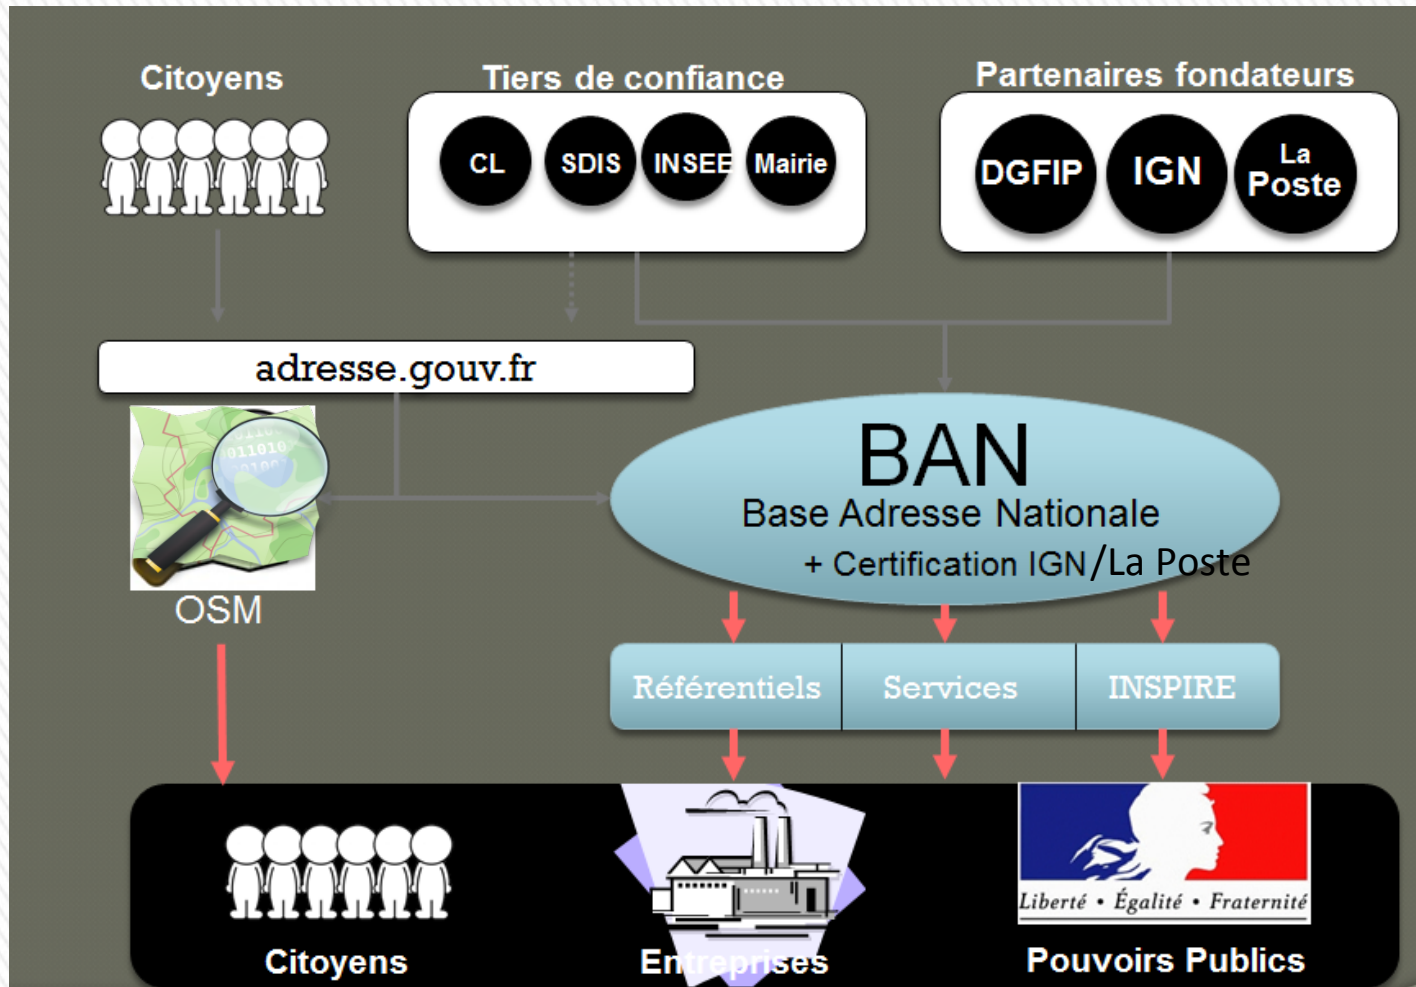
Citoyens

Tiers de confiance

CL SDIS INSEE Mairie

Partenaires fondateurs

DGFIP IGN La Poste

adresse.gouv.fr

BAN
Base Adresse Nationale
+ Certification IGN/La Poste

OSM

Référentiels | Services | INSPIRE

Citoyens

Entreprises

Liberté • Égalité • Fraternité

Pouvoirs Publics